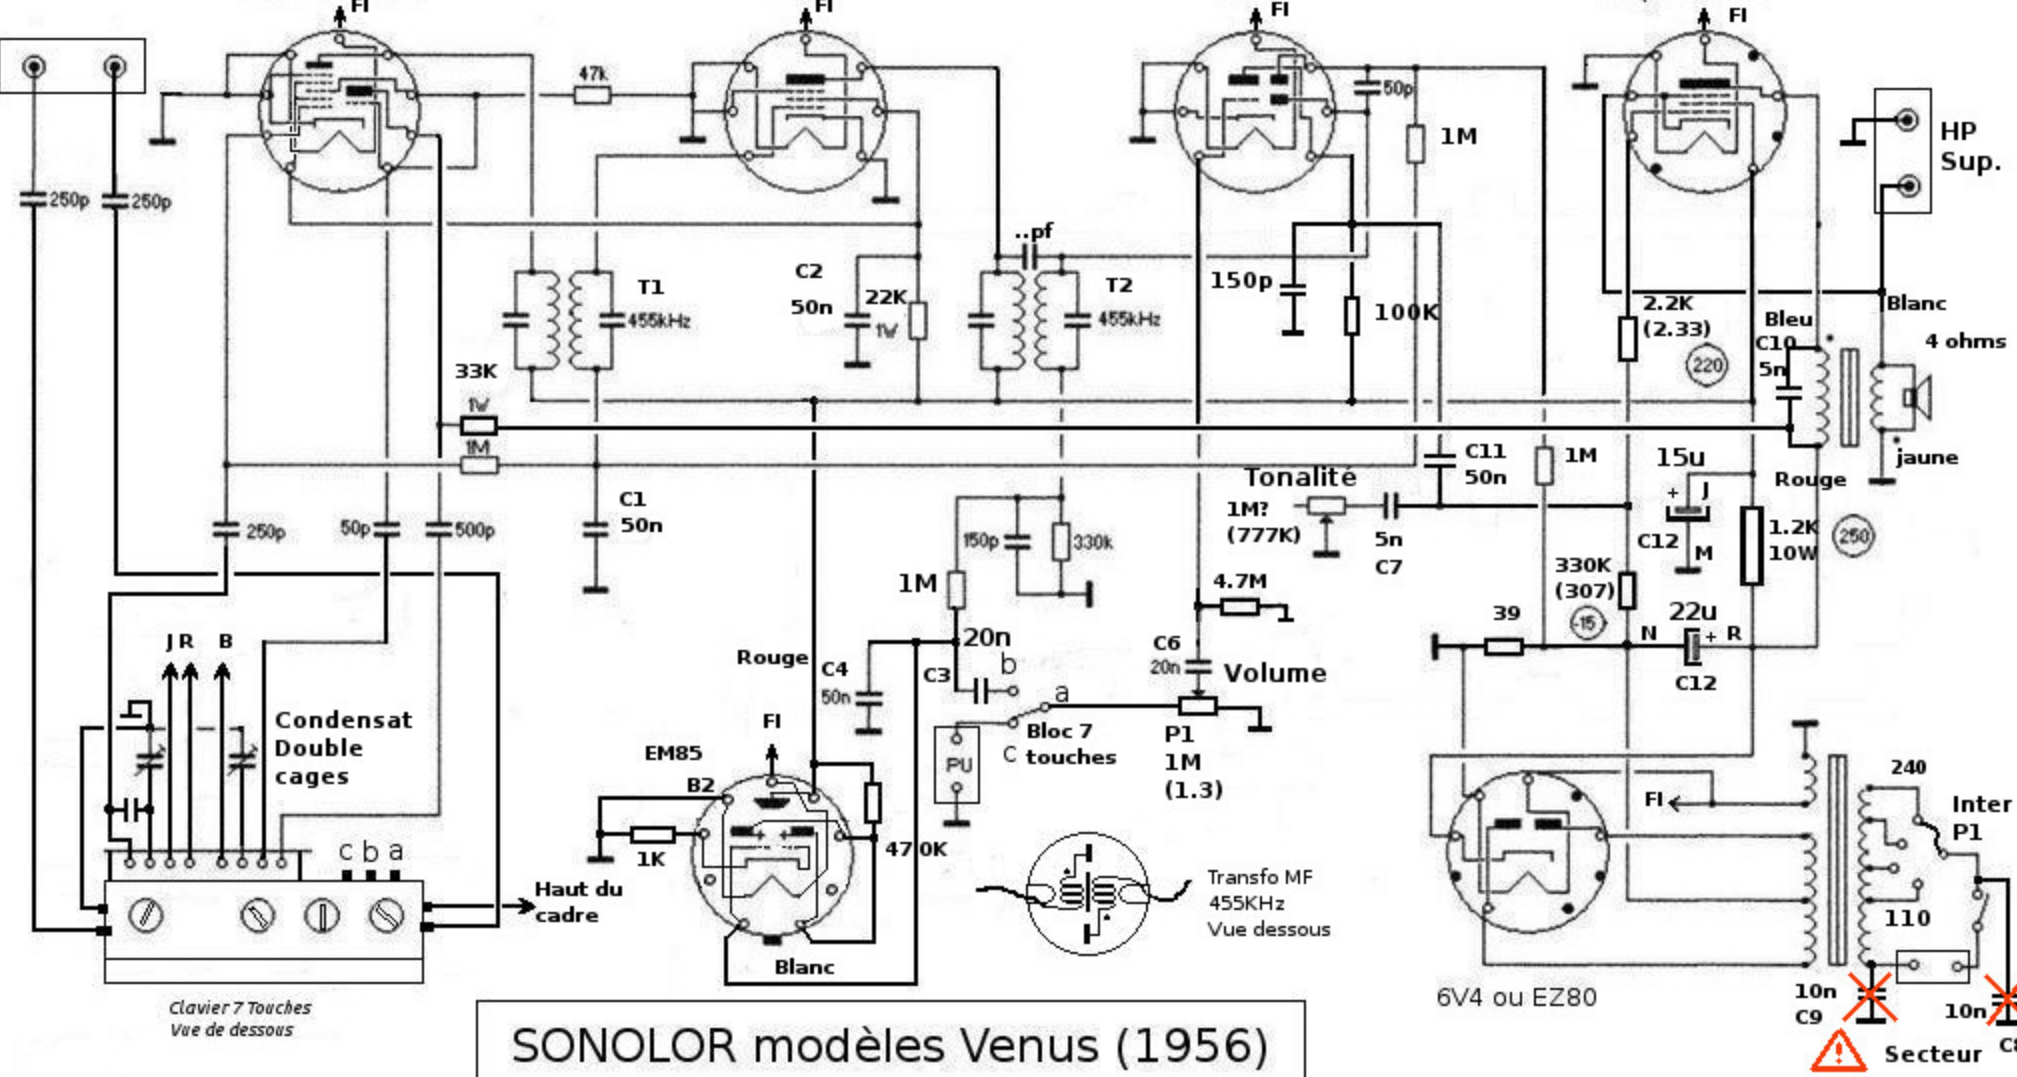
Fl
Fl
Fl
Fl

250p
250p
47k
50p
1M
HP Sup.
T1
455kHz
C2
50n
22K
1W
..pf
T2
455kHz
150p
100K
2.2K
(2.33)
220
Bleu
C10
5n
Blanc
4 ohms
33K
1W
1M
C11
50n
1M
15u
Tonalité
1M?
(777K)
5n
C7
C12
M
Rouge
jaune
1.2K
10W
250
C1
50n
250p
50p
500p
150p
330k
1M
4.7M
330K
(307)
-15
39
22u
N
R
C12
20n
C6
20n
Volume
J R B
Condensat
Double
cages
Rouge
C4
50n
C3
b
a
Bloc 7
touches
C
PU
P1
1M
(1.3)
Fl
EM85
B2
1K
470K
Blanc
Haut du cadre
c b a
Transfo MF
455KHz
Vue dessous
Fl
240
Inter
P1
110
10n
C9
10n
6V4 ou EZ80
Secteur
C
Clavier 7 Touches
Vue de dessous
SONOLOR modèles Venus (1956)